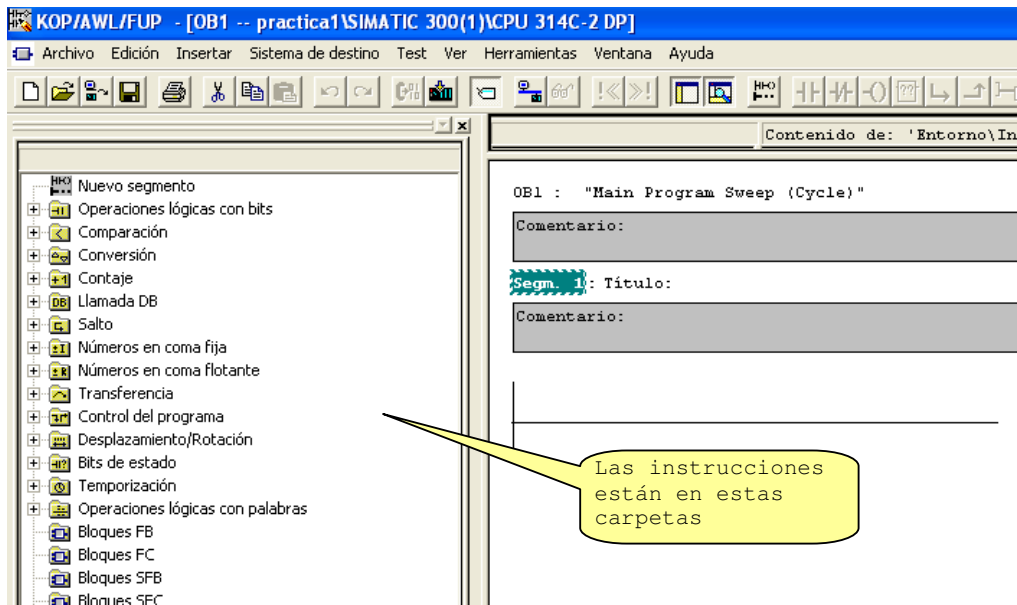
KOP/AWL/FUP - [OB1 -- practica1\SIMATIC 300(1)\CPU 314C-2 DP]

Archivo Edición Insertar Sistema de destino Test Ver Herramientas Ventana Ayuda

Nuevo segmento
Operaciones lógicas con bits
Comparación
Conversión
Contaje
Llamada DB
Salto
Números en coma fija
Números en coma flotante
Transferencia
Control del programa
Desplazamiento/Rotación
Bits de estado
Temporización
Operaciones lógicas con palabras
Bloques FB
Bloques FC
Bloques SFB
Bloques SFC

Contenido de: 'Entorno\In

OB1 : "Main Program Sweep (Cycle)"

Comentario:

Segm. 1: Título:

Comentario:

Las instrucciones están en estas carpetas